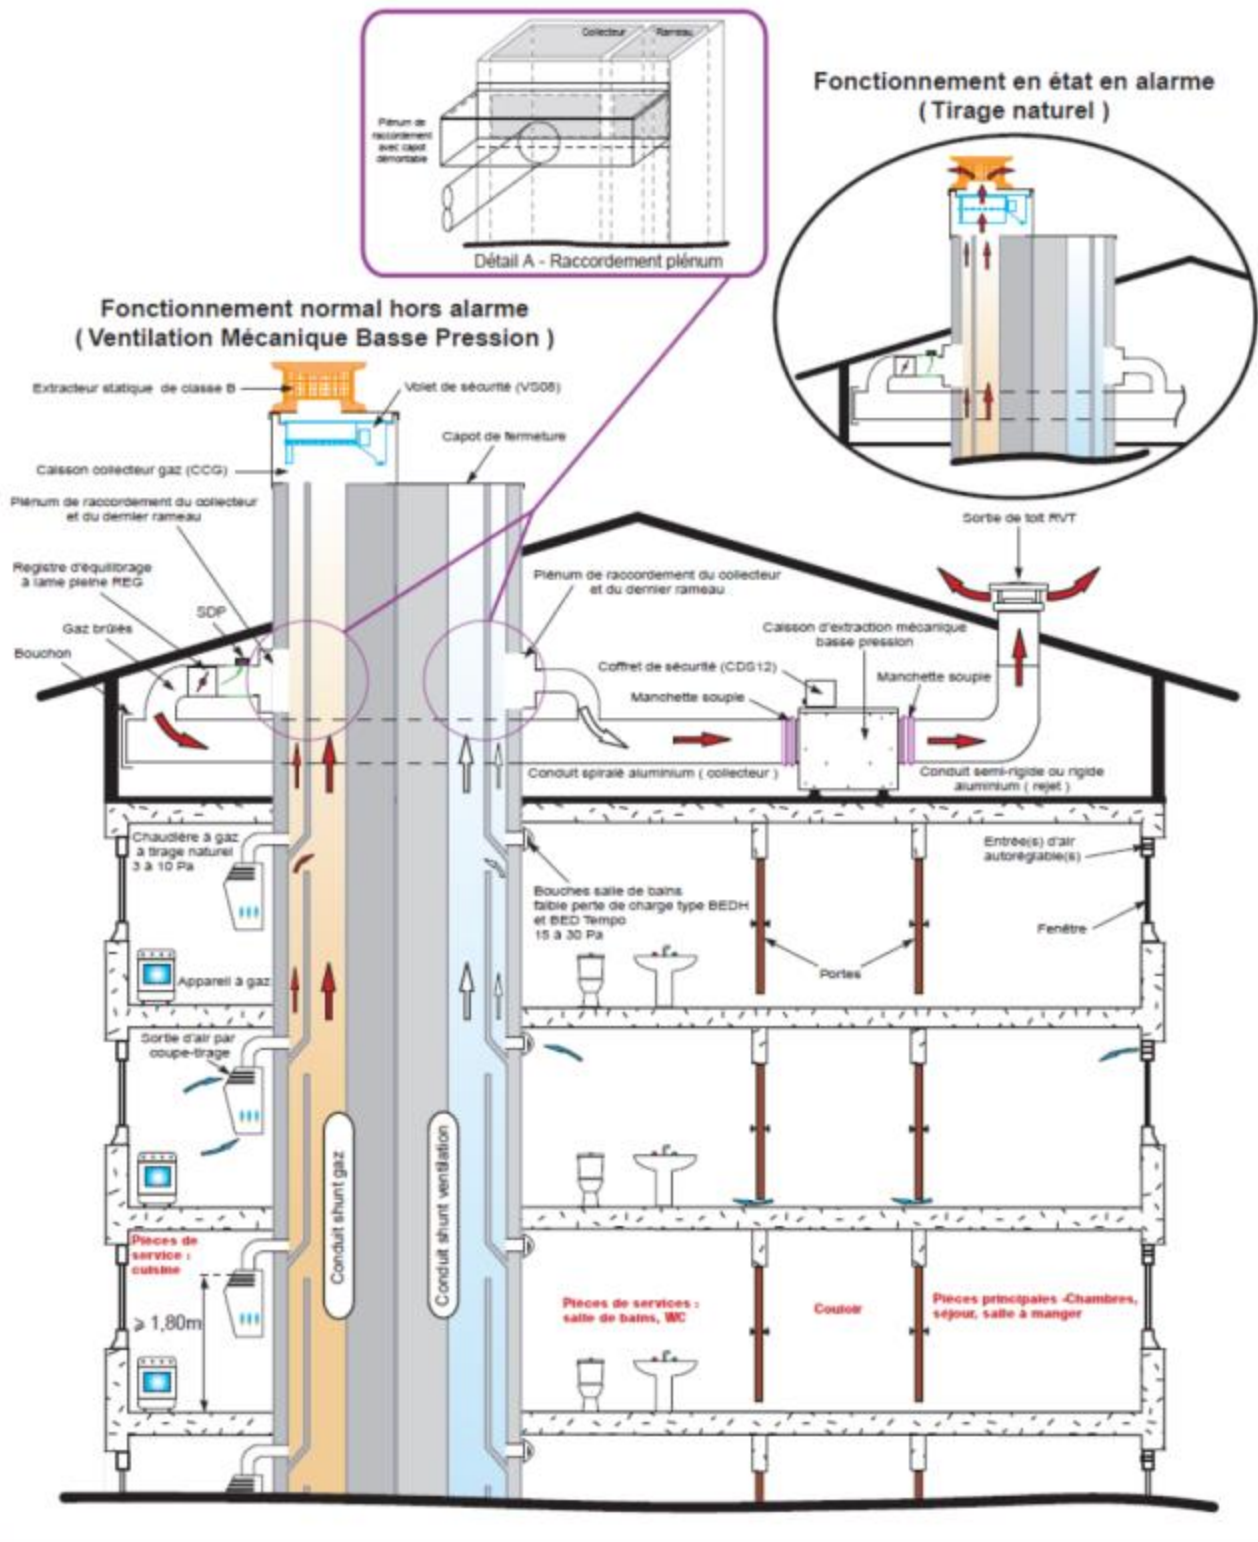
Collecteur
Rameau

Plénum de raccordement avec capot démontable

Détail A - Raccordement plénum

Fonctionnement en état en alarme
( Tirage naturel )

Fonctionnement normal hors alarme
( Ventilation Mécanique Basse Pression )

Extracteur statique de classe B
Volet de sécurité (VS08)
Capot de fermeture
Caisson collecteur gaz (CCG)
Plénum de raccordement du collecteur et du dernier rameau
Registre d'équilibrage à lame pleine REG
SDP
Gaz brûlés
Bouchon
Plénum de raccordement du collecteur et du dernier rameau
Sortie de toit RVT
Caisson d'extraction mécanique basse pression
Coffret de sécurité (CDS12)
Manchette souple
Manchette souple
Conduit spiralé aluminium ( collecteur )
Conduit semi-rigide ou rigide aluminium ( rejet )
Chaudière à gaz à tirage naturel 3 à 10 Pa
Entrée(s) d'air autoréglable(s)
Bouches salle de bains faible perte de charge type BEDH et BED Tempo 15 à 30 Pa
Fenêtre
Appareil à gaz
Portes
Sortie d'air par coupe-tirage
Conduit shunt gaz
Conduit shunt ventilation
Pièces de service : cuisine
⩾ 1,80m
Pièces de services : salle de bains, WC
Couloir
Pièces principales -Chambres, séjour, salle à manger